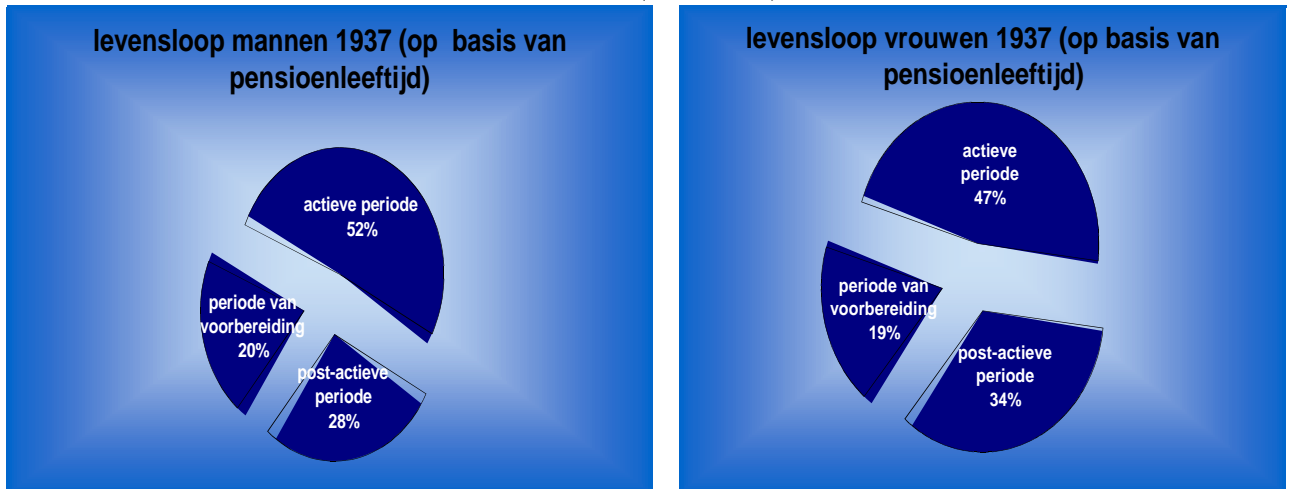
levensloop mannen 1937 (op basis van pensioenleeftijd)

actieve periode
52%

periode van voorbereiding
20%

post-actieve periode
28%

levensloop vrouwen 1937 (op basis van pensioenleeftijd)

actieve periode
47%

periode van voorbereiding
19%

post-actieve periode
34%